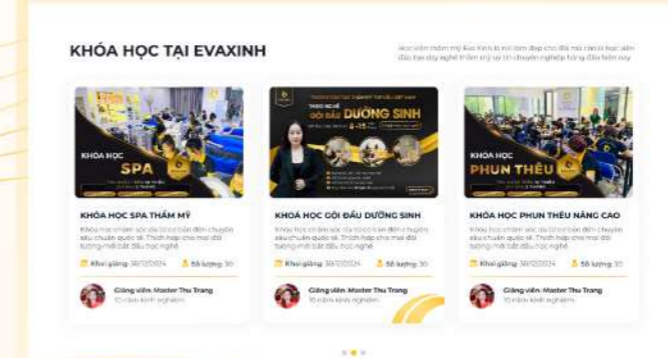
KHÓA HỌC TẠI EVAXINH

Học viện thẩm mỹ Eva Xinh là nơi làm đẹp cho đôi mắt của bạn học viên đào tạo dạy nghề thẩm mỹ uy tín chuyên nghiệp hàng đầu hiện nay.

KHÓA HỌC SPA

KHÓA HỌC SPA THẨM MỸ

Khóa học chăm sóc da từ cơ bản đến chuyên sâu chuẩn quốc tế. Thích hợp cho mọi đối tượng mới bắt đầu học nghề

Khai giảng: 30/12/2024 Số lượng: 30

Giảng viên: Master Thu Trang
10 năm kinh nghiệm

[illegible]
GỘI ĐẦU DƯỠNG SINH

KHOÁ HỌC GỘI ĐẦU DƯỠNG SINH

Khóa học chăm sóc da từ cơ bản đến chuyên sâu chuẩn quốc tế. Thích hợp cho mọi đối tượng mới bắt đầu học nghề

Khai giảng: 30/12/2024 Số lượng: 30

Giảng viên: Master Thu Trang
10 năm kinh nghiệm

KHÓA HỌC PHUN THÊU

KHÓA HỌC PHUN THÊU NÂNG CAO

Khóa học chăm sóc da từ cơ bản đến chuyên sâu chuẩn quốc tế. Thích hợp cho mọi đối tượng mới bắt đầu học nghề

Khai giảng: 30/12/2024 Số lượng: 30

Giảng viên: Master Thu Trang
10 năm kinh nghiệm